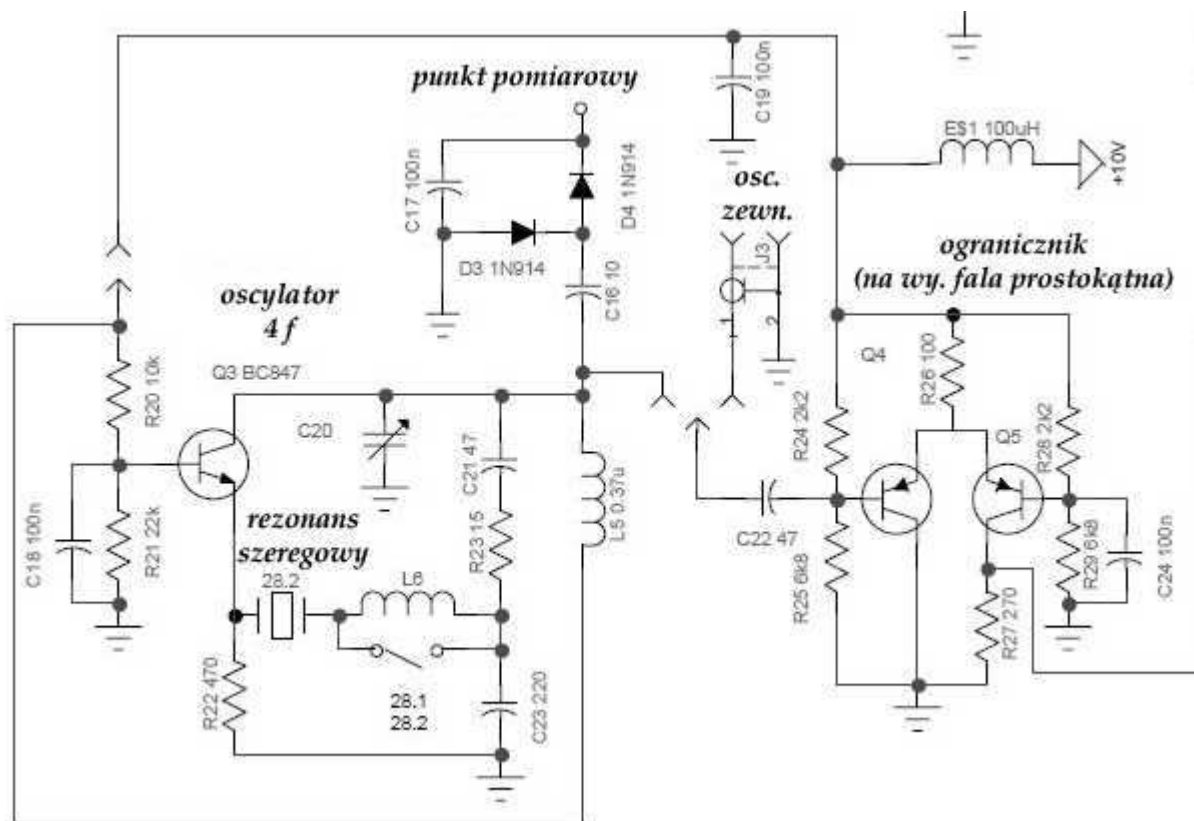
punkt pomiarowy

C19 100n

ES1 100uH

+10V

C17 100n

D4 1N914

osc.
zewn.

D3 1N914

J3

1

2

ogranicznik
(na wy. fala prostokątna)

oscylator
4 f

C16 10

Q4

R20 10k

Q3 BC847

R26 100

C20

C21 47

R24 2k2

Q5

R28 2k2

C18 100n

R21 22k

rezonans
szeregowy

R23 15

L5 0.37u

C22 47

R25 6k8

R29 6k8

C24 100n

28.2

L6

R27 270

R22 470

28.1
28.2

C23 220